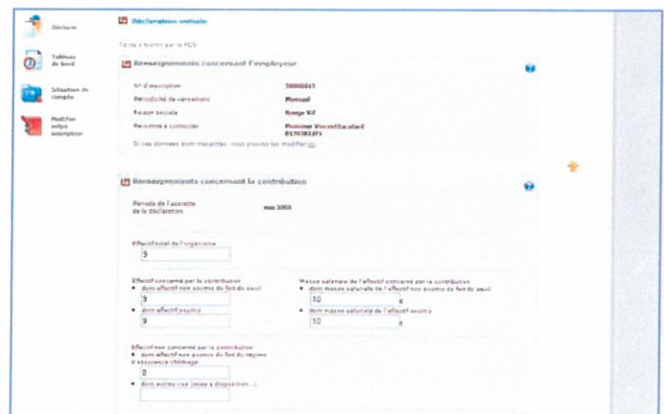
Déclarer

Tableau de bord

Situation de compte

Modifier votre inscription

Déclaration mensuelle

Texte à fournir par le FDS

Renseignements concernant l'employeur

N° d'inscription
Périodicité de versement
Raison sociale
Personne à contacter

Mensuel
Rouge SA
Monsieur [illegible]

Si ces données sont inexactes, vous pouvez les modifier ici

Renseignements concernant la contribution

Période de l'assiette de la déclaration

mai 2008

Effectif total de l'organisme
9

Effectif concerné par la contribution
dont effectif non soumis du fait du seuil
9
dont effectif soumis
9

Masse salariale de l'effectif concerné par la contribution
dont masse salariale de l'effectif non soumis du fait du seuil
10 €
dont masse salariale de l'effectif soumis
10 €

Effectif non concerné par la contribution
dont effectif non soumis du fait du régime d'assurance chômage
0
dont autres cas (mise à disposition...)